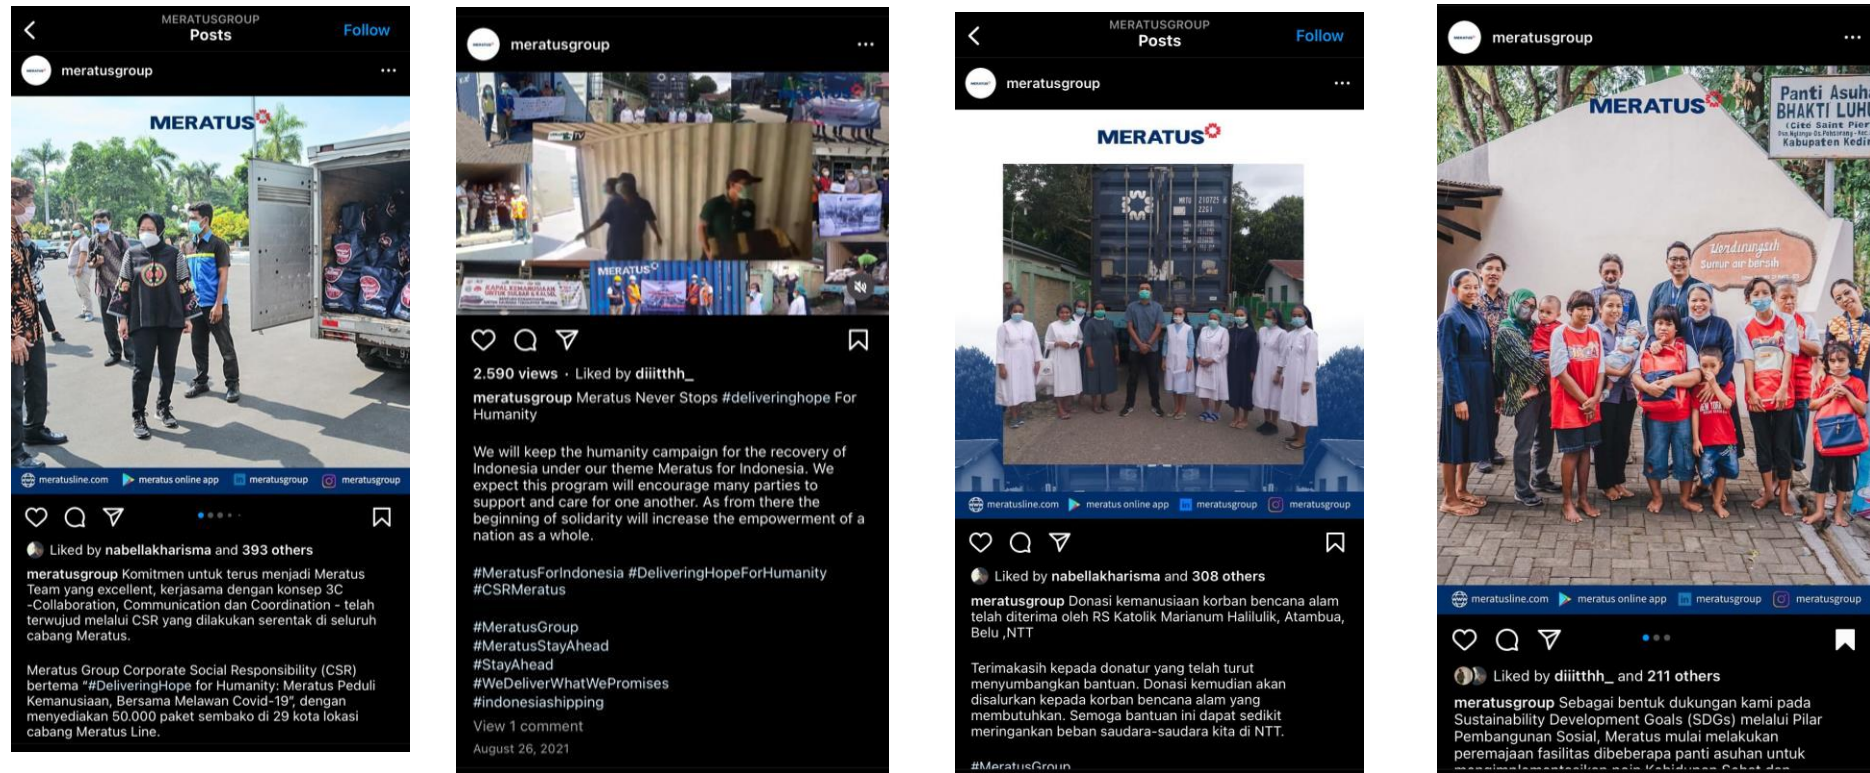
MERATUSGROUP
Posts
Follow

meratusgroup

MERATUS

meratusline.com meratus online app meratusgroup meratusgroup

Liked by nabellakharisma and 393 others

meratusgroup Komitmen untuk terus menjadi Meratus Team yang excellent, kerjasama dengan konsep 3C -Collaboration, Communication dan Coordination - telah terwujud melalui CSR yang dilakukan serentak di seluruh cabang Meratus.

Meratus Group Corporate Social Responsibility (CSR) bertema "#DeliveringHope for Humanity: Meratus Peduli Kemanusiaan, Bersama Melawan Covid-19", dengan menyediakan 50.000 paket sembako di 29 kota lokasi cabang Meratus Line.

meratusgroup

MERATUS

2.590 views · Liked by diiitthh_

meratusgroup Meratus Never Stops #deliveringhope For Humanity

We will keep the humanity campaign for the recovery of Indonesia under our theme Meratus for Indonesia. We expect this program will encourage many parties to support and care for one another. As from there the beginning of solidarity will increase the empowerment of a nation as a whole.

#MeratusForIndonesia #DeliveringHopeForHumanity #CSRMeratus

#MeratusGroup
#MeratusStayAhead
#StayAhead
#WeDeliverWhatWePromises
#indonesiashipping
View 1 comment
August 26, 2021

MERATUSGROUP
Posts
Follow

meratusgroup

MERATUS

meratusline.com meratus online app meratusgroup meratusgroup

Liked by nabellakharisma and 308 others

meratusgroup Donasi kemanusiaan korban bencana alam telah diterima oleh RS Katolik Marianum Halilulik, Atambua, Belu ,NTT

Terimakasih kepada donatur yang telah turut menyumbangkan bantuan. Donasi kemudian akan disalurkan kepada korban bencana alam yang membutuhkan. Semoga bantuan ini dapat sedikit meringankan beban saudara-saudara kita di NTT.

#MeratusGroup

meratusgroup

MERATUS

Panti Asuhan BHAKTI LUHUR
(Cite Saint Pier
Kabupaten Kedi

Wardiningsih
Sumur air bersih

meratusline.com meratus online app meratusgroup meratusgroup

Liked by diiitthh_ and 211 others

meratusgroup Sebagai bentuk dukungan kami pada Sustainability Development Goals (SDGs) melalui Pilar Pembangunan Sosial, Meratus mulai melakukan peremajaan fasilitas dibeberapa panti asuhan untuk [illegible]